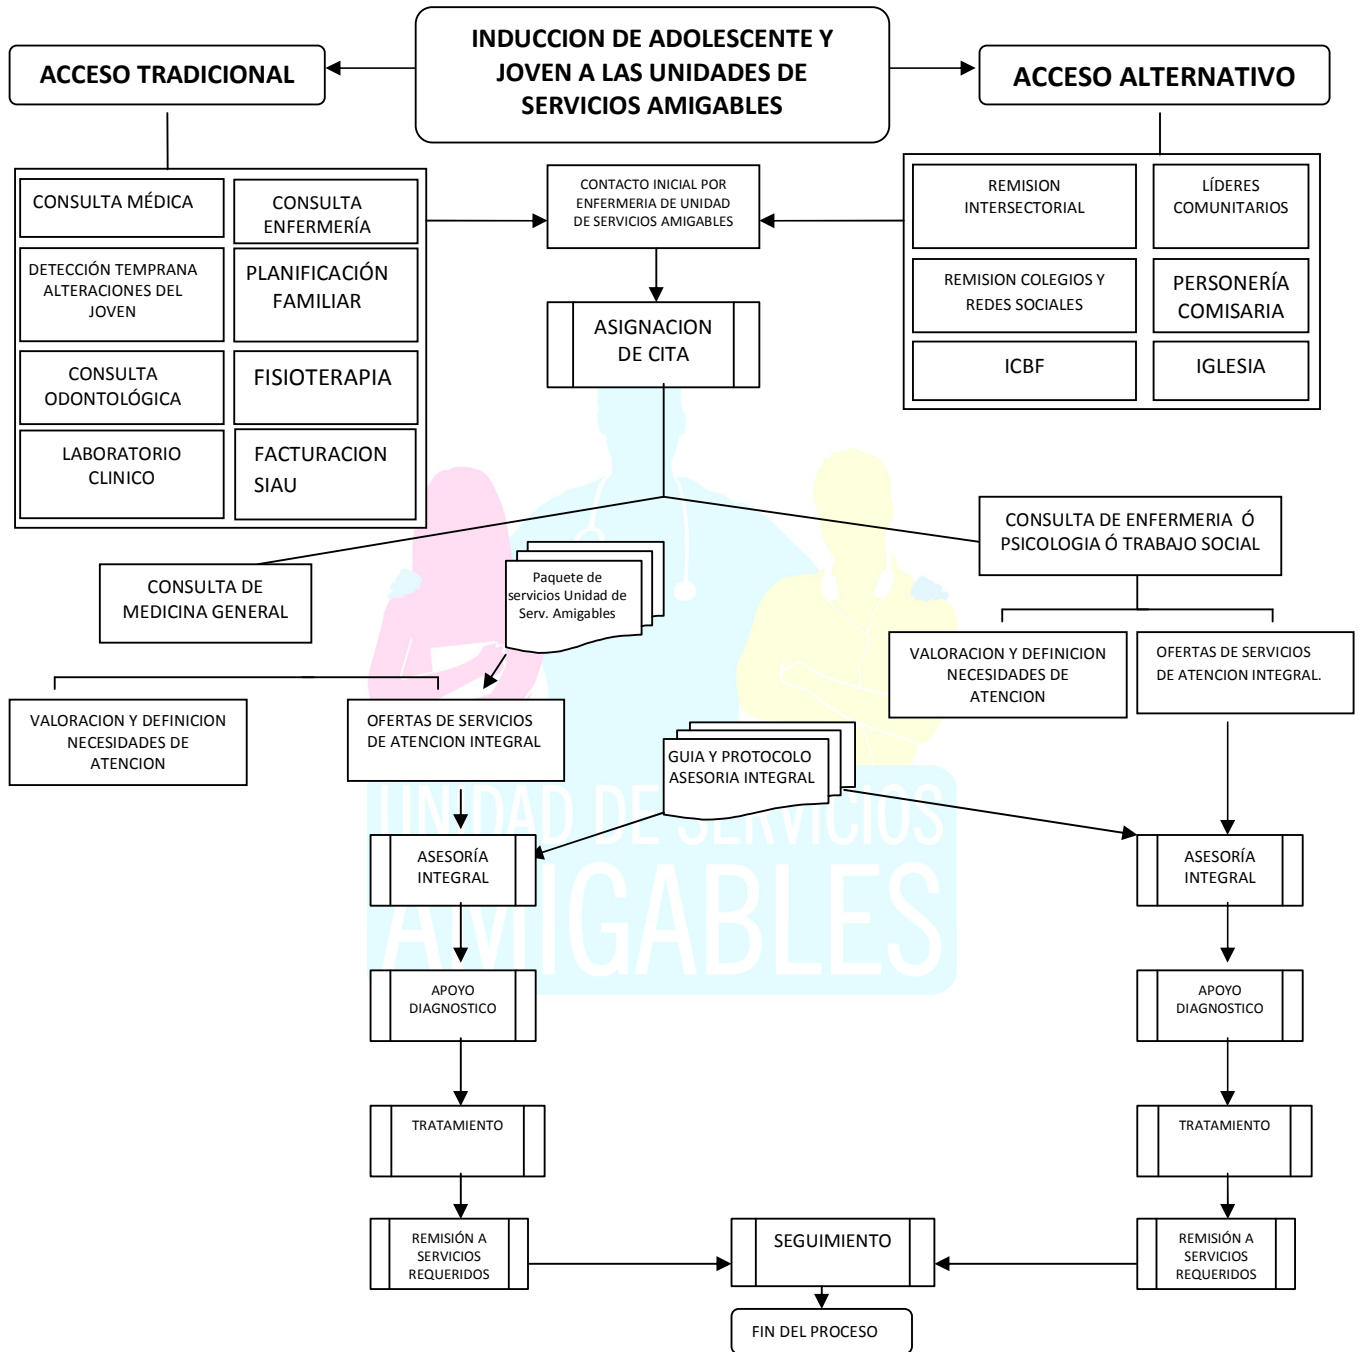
INDUCCION DE ADOLESCENTE Y JOVEN A LAS UNIDADES DE SERVICIOS AMIGABLES

ACCESO TRADICIONAL

ACCESO ALTERNATIVO

CONSULTA MÉDICA

CONSULTA ENFERMERÍA

DETECCIÓN TEMPRANA ALTERACIONES DEL JOVEN

PLANIFICACIÓN FAMILIAR

CONSULTA ODONTOLÓGICA

FISIOTERAPIA

LABORATORIO CLINICO

FACTURACION SIAU

CONTACTO INICIAL POR ENFERMERIA DE UNIDAD DE SERVICIOS AMIGABLES

ASIGNACION DE CITA

REMISION INTERSECTORIAL

LÍDERES COMUNITARIOS

REMISION COLEGIOS Y REDES SOCIALES

PERSONERÍA COMISARIA

ICBF

IGLESIA

CONSULTA DE ENFERMERIA Ó PSICOLOGIA Ó TRABAJO SOCIAL

CONSULTA DE MEDICINA GENERAL

Paquete de servicios Unidad de Serv. Amigables

VALORACION Y DEFINICION NECESIDADES DE ATENCION

OFERTAS DE SERVICIOS DE ATENCION INTEGRAL.

VALORACION Y DEFINICION NECESIDADES DE ATENCION

OFERTAS DE SERVICIOS DE ATENCION INTEGRAL

GUIA Y PROTOCOLO ASESORIA INTEGRAL

UNIDAD DE SERVICIOS AMIGABLES

ASESORÍA INTEGRAL

ASESORÍA INTEGRAL

APOYO DIAGNOSTICO

APOYO DIAGNOSTICO

TRATAMIENTO

TRATAMIENTO

REMISIÓN A SERVICIOS REQUERIDOS

SEGUIMIENTO

REMISIÓN A SERVICIOS REQUERIDOS

FIN DEL PROCESO